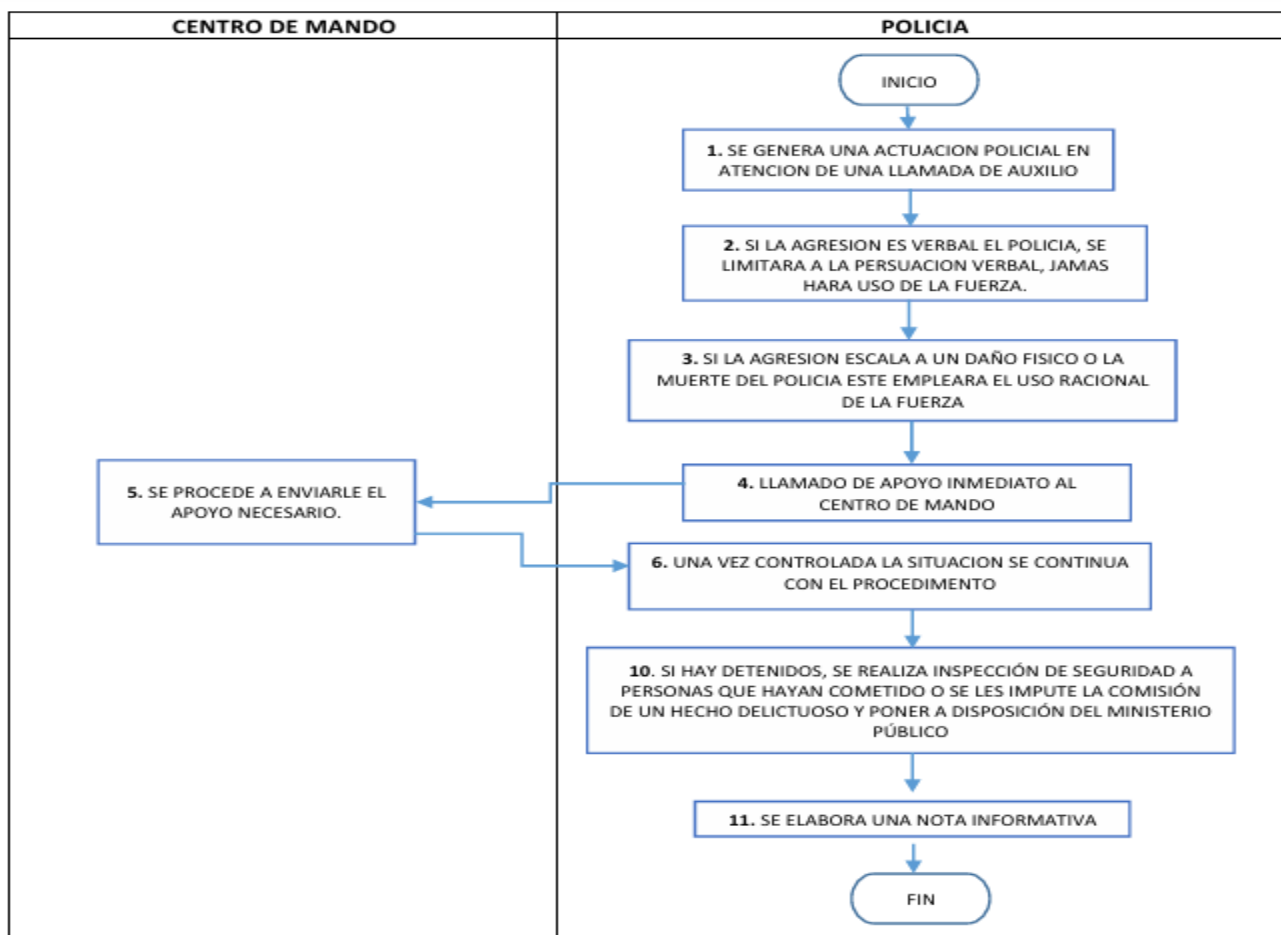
| CENTRO DE MANDO | POLICIA |
|---|---|

INICIO

**1.** SE GENERA UNA ACTUACION POLICIAL EN ATENCION DE UNA LLAMADA DE AUXILIO

**2.** SI LA AGRESION ES VERBAL EL POLICIA, SE LIMITARA A LA PERSUACION VERBAL, JAMAS HARA USO DE LA FUERZA.

**3.** SI LA AGRESION ESCALA A UN DAÑO FISICO O LA MUERTE DEL POLICIA ESTE EMPLEARA EL USO RACIONAL DE LA FUERZA

**4.** LLAMADO DE APOYO INMEDIATO AL CENTRO DE MANDO

**5.** SE PROCEDE A ENVIARLE EL APOYO NECESARIO.

**6.** UNA VEZ CONTROLADA LA SITUACION SE CONTINUA CON EL PROCEDIMENTO

**10**. SI HAY DETENIDOS, SE REALIZA INSPECCIÓN DE SEGURIDAD A PERSONAS QUE HAYAN COMETIDO O SE LES IMPUTE LA COMISIÓN DE UN HECHO DELICTUOSO Y PONER A DISPOSICIÓN DEL MINISTERIO PÚBLICO

**11.** SE ELABORA UNA NOTA INFORMATIVA

FIN